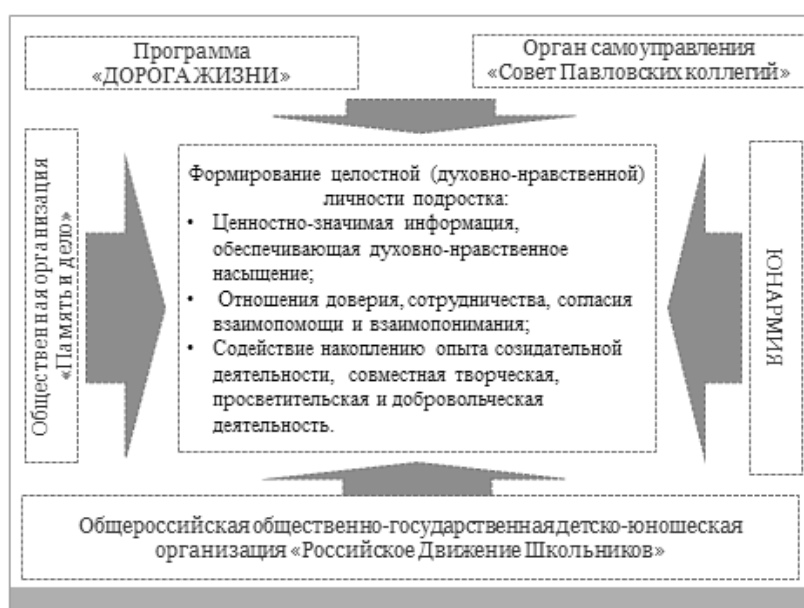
Программа «ДОРОГА ЖИЗНИ»

Орган самоуправления «Совет Павловских коллегий»

Общественная организация «Память и дело»

Формирование целостной (духовно-нравственной) личности подростка:
• Ценностно-значимая информация, обеспечивающая духовно-нравственное насыщение;
• Отношения доверия, сотрудничества, согласия взаимопомощи и взаимопонимания;
• Содействие накоплению опыта созидательной деятельности, совместная творческая, просветительская и добровольческая деятельность.

ЮНАРМИЯ

Общероссийская общественно-государственная детско-юношеская организация «Российское Движение Школьников»